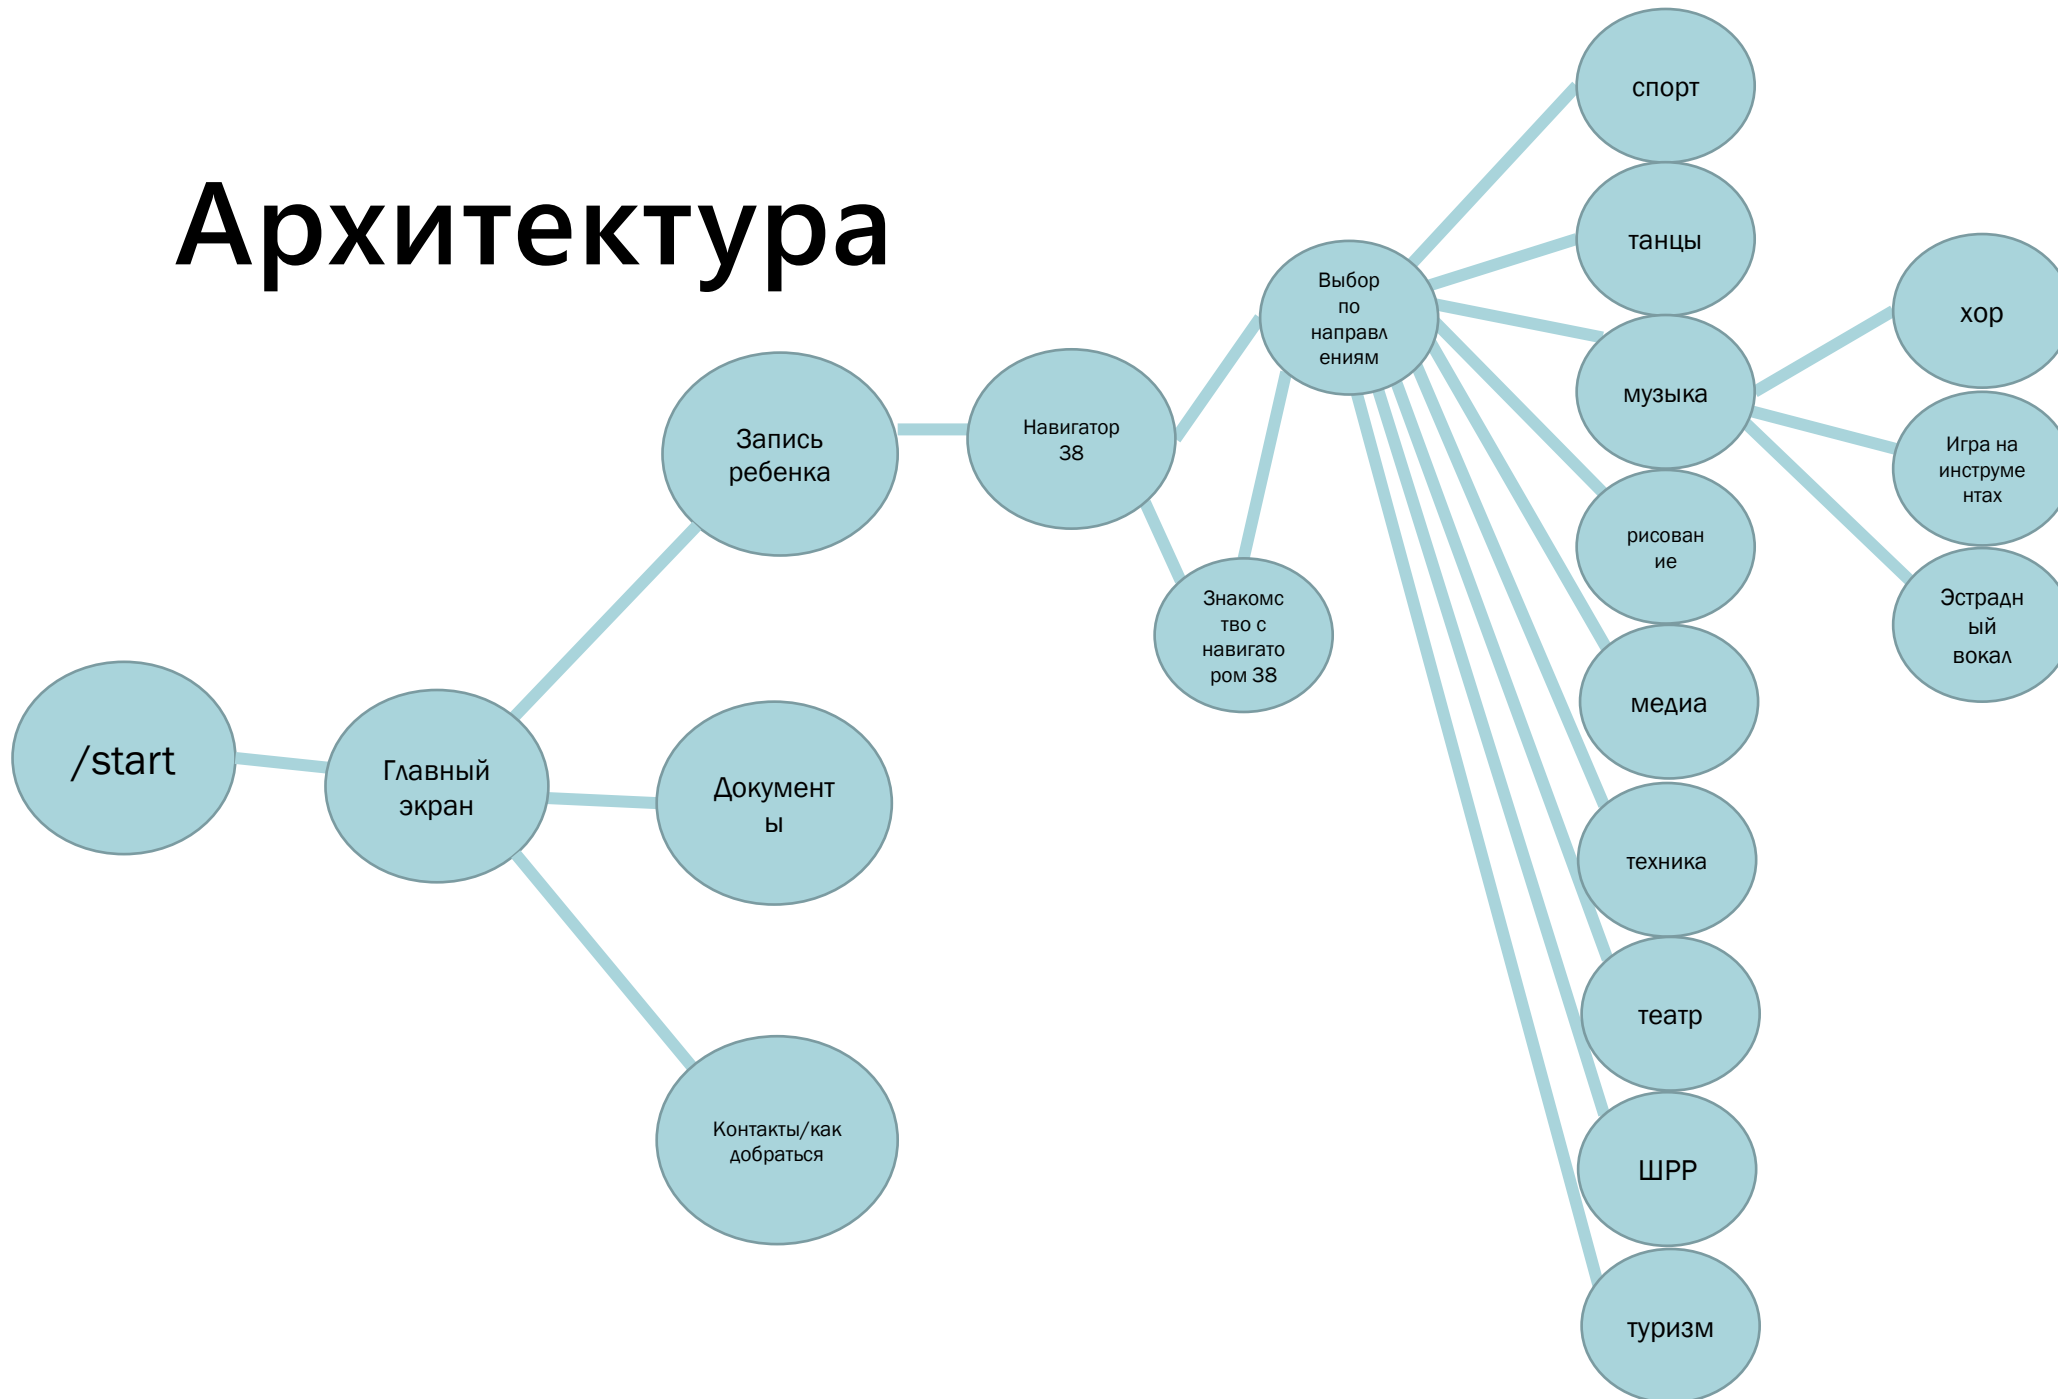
Архитектура

/start

Главный экран

Запись ребенка

Документы

Контакты/как добраться

Навигатор 38

Знакомство с навигатором 38

Выбор по направлениям

спорт

танцы

музыка

рисование

медиа

техника

театр

ШРР

туризм

хор

Игра на инструментах

Эстрадный вокал